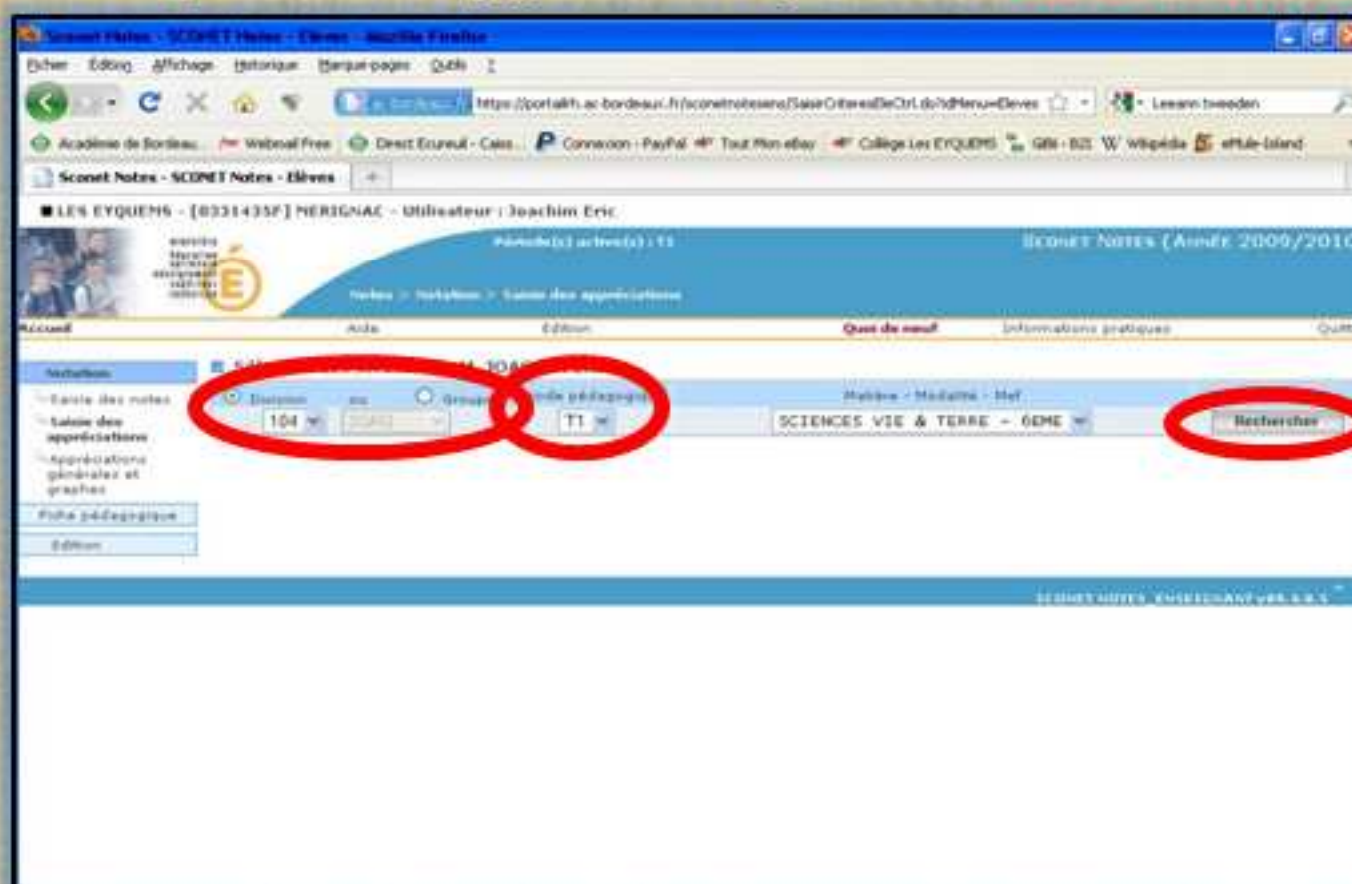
Sconet Notes - SCONET Notes - Elèves - Mozilla Firefox

Fichier Édition Affichage Historique Marque-pages Outils ?

https://portailrh.ac-bordeaux.fr/sconetnotesens/SaisirCriteresEleCtrl.do?idMenu=Eleves

Leeann tweeden

Académie de Bordeau... Webmail Free Direct Ecureuil - Cais... Connexion - PayPal Tout Mon eBay Collège Les EYQUEMS GBI - B2i Wikipédia eMule-Island

Sconet Notes - SCONET Notes - Elèves

LES EYQUEMS - [0331435F] MERIGNAC - Utilisateur : Joachim Eric

Période(s) active(s) : T1

SCONET NOTES (ANNÉE 2009/2010

Notes > Notation > Saisie des appréciations

Accueil Aide Edition Quoi de neuf Informations pratiques Quitt

Notation

Saisie des notes

Saisie des appréciations

Appréciations générales et graphes

Fiche pédagogique

Edition

Division ou Groupe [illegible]ode pédagogique Matière - Modalité - Mef

104 T1 SCIENCES VIE & TERRE - 6EME Rechercher

SCONET NOTES_ENSEIGNANT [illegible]